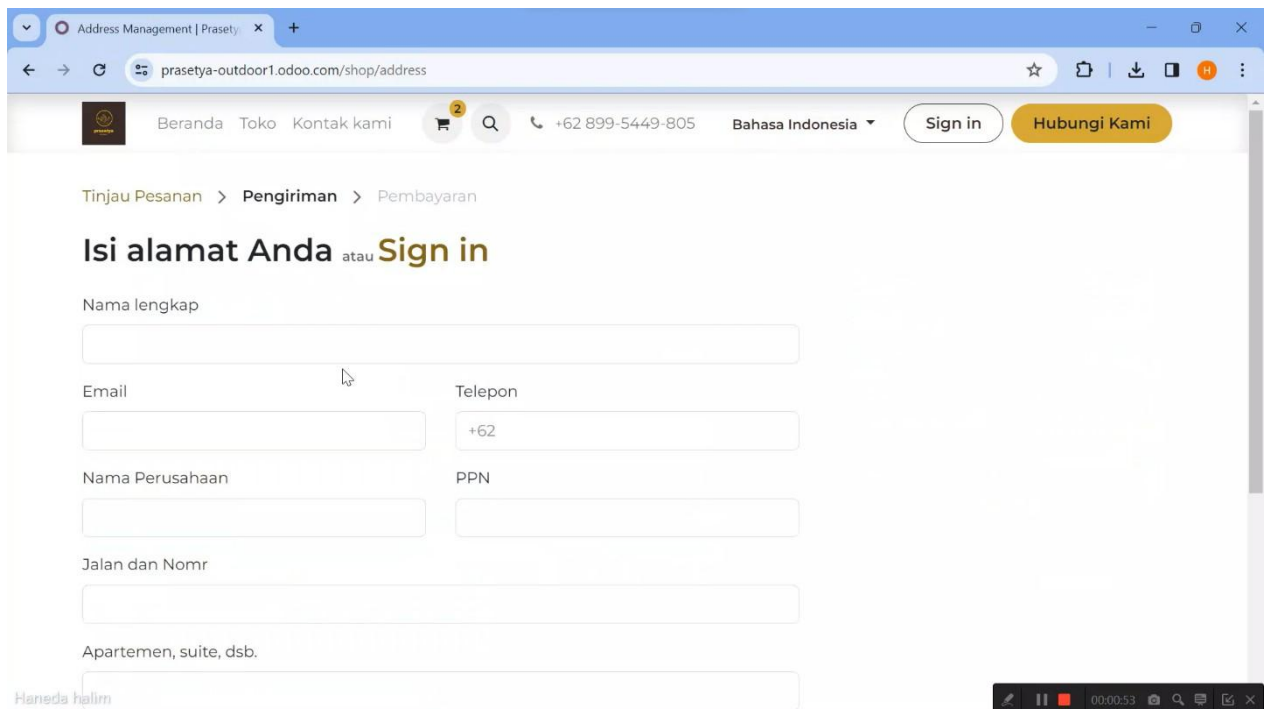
Address Management | Prasety ×

prasetya-outdoor1.odoo.com/shop/address

H

Beranda Toko Kontak kami 2 +62 899-5449-805 Bahasa Indonesia Sign in Hubungi Kami

Tinjau Pesanan > Pengiriman > Pembayaran

Isi alamat Anda atau Sign in

Nama lengkap

Email

Telepon

+62

Nama Perusahaan

PPN

Jalan dan Nomr

Apartemen, suite, dsb.

Haneda halim

00:00:53